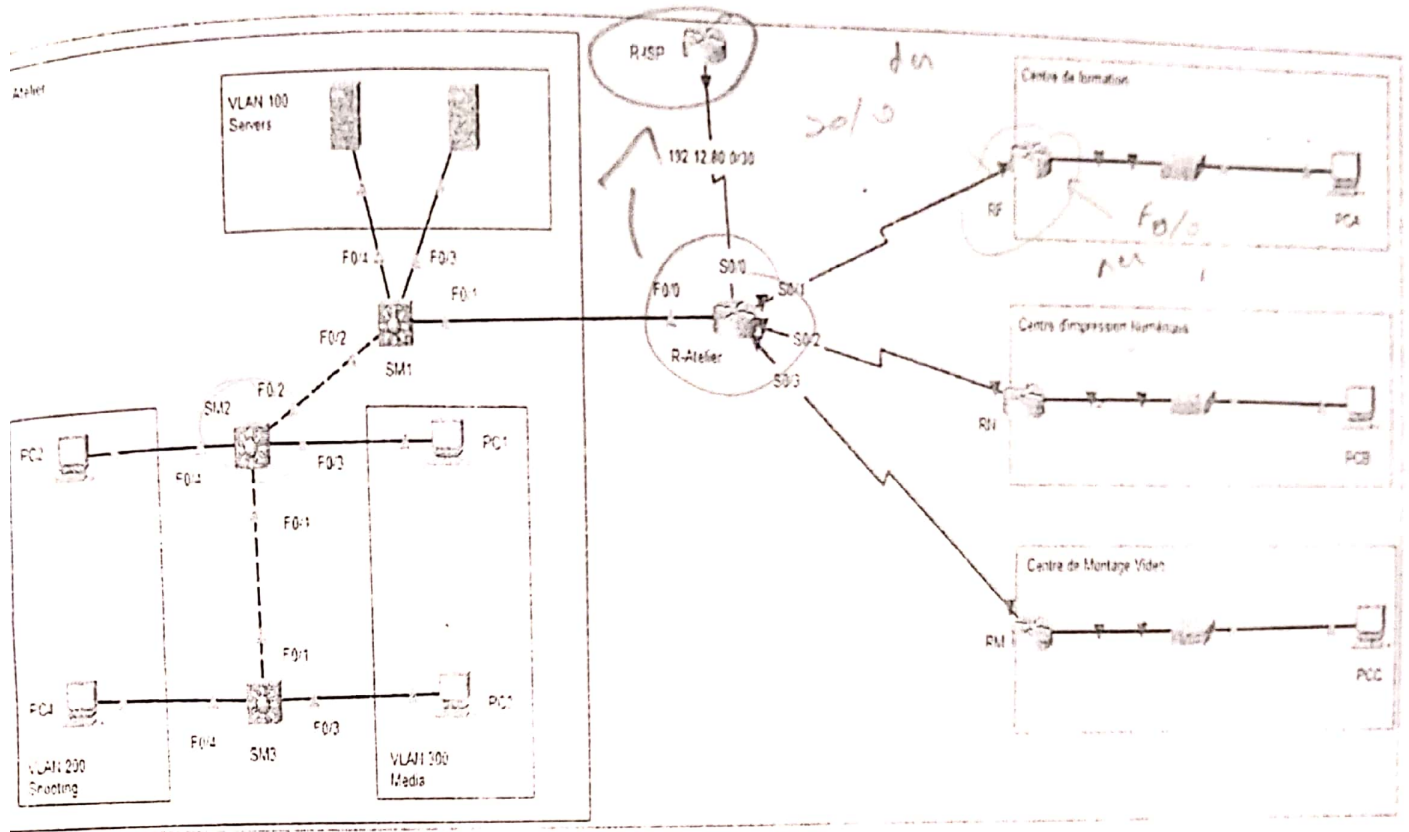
Atelier

VLAN 100
Servers

F0/4
F0/3
F0/1
F0/2
SM1
F0/2
SM2
PC2
F0/4
F0/3
PC1
F0/1
F0/1
PC4
F0/4
SM3
F0/3
PC1
VLAN 200
Shooting
VLAN 300
Media

R-ISP
192.12.80.0/30
S0/0
F0/0
R-Atelier
S0/1
S0/2
S0/3

d n
S0/0
F0/0

Centre de formation
RF
PCA

Centre d'impression Numérique
RN
PCB

Centre de Montage Video
RM
PCC